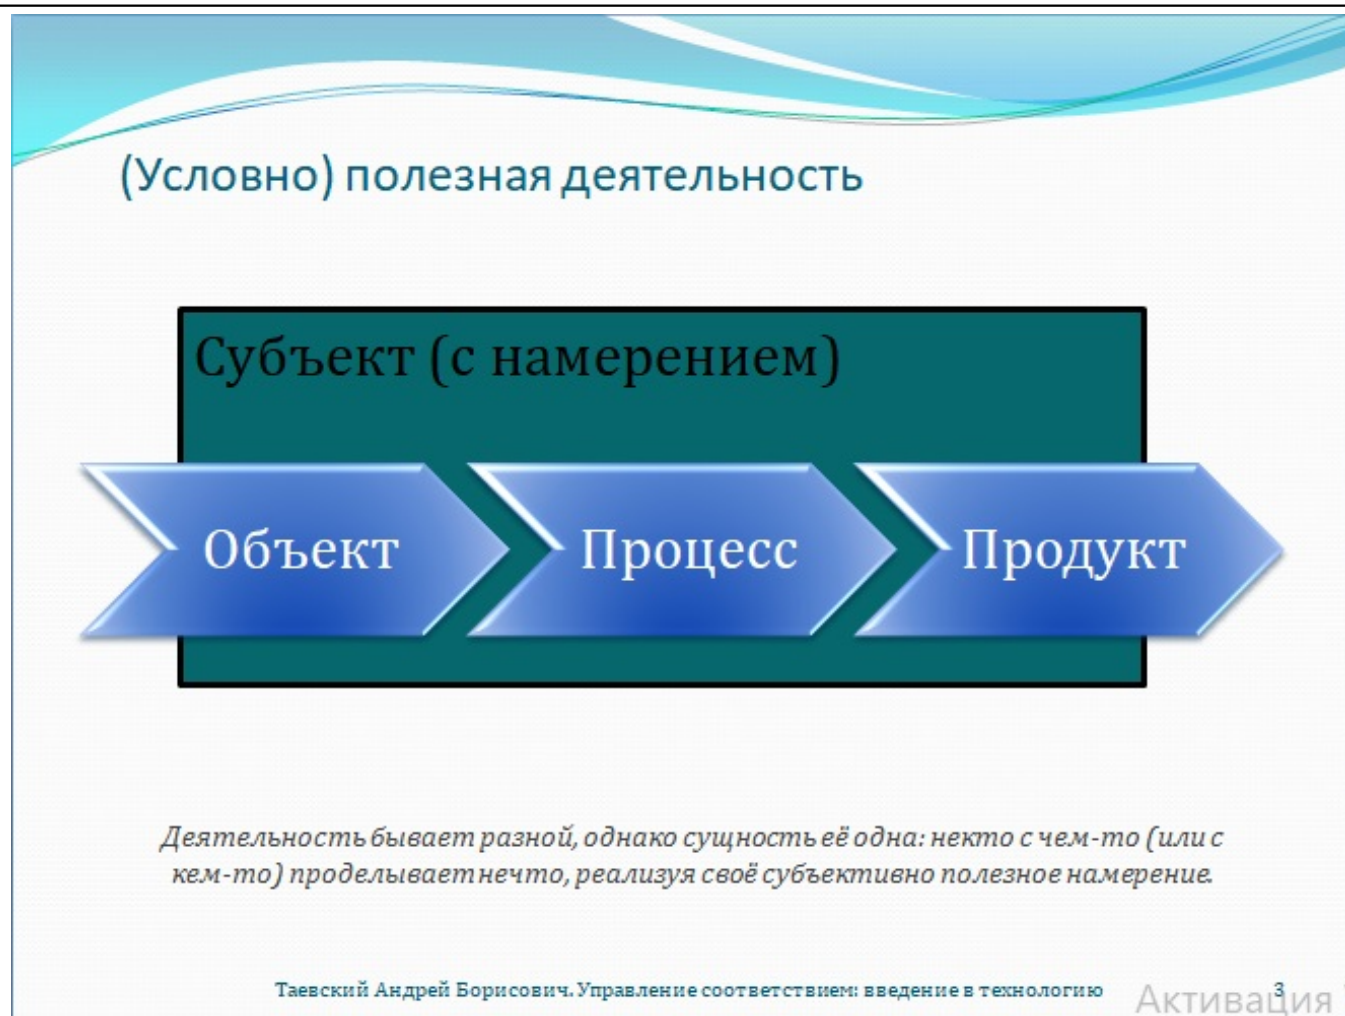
(Условно) полезная деятельность

Субъект (с намерением)

Объект

Процесс

Продукт

Деятельность бывает разной, однако сущность её одна: некто с чем-то (или с кем-то) проделывает нечто, реализуя своё субъективно полезное намерение.

Таевский Андрей Борисович. Управление соответствием: введение в технологию

3

Активация